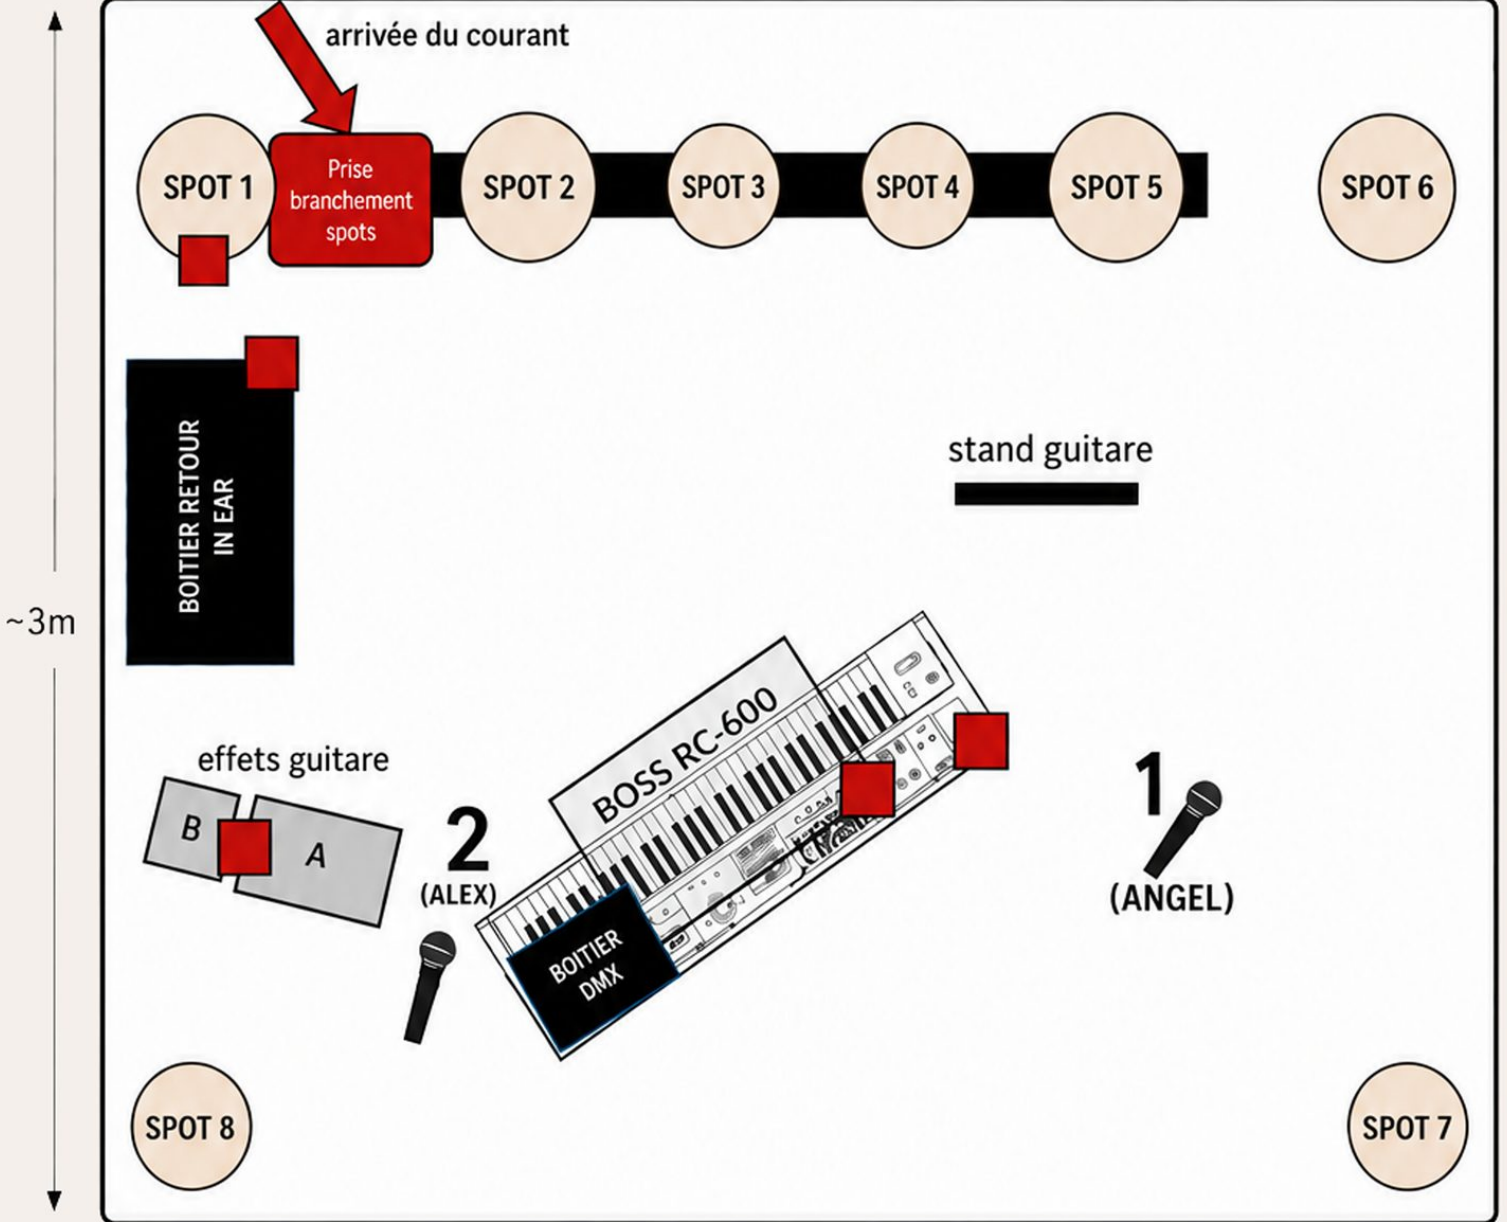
arrivée du courant

SPOT 1

Prise branchement spots

SPOT 2

SPOT 3

SPOT 4

SPOT 5

SPOT 6

BOITIER RETOUR IN EAR

stand guitare

~3m

BOSS RC-600

effets guitare

B

A

2
(ALEX)

1
(ANGEL)

BOITIER DMX

SPOT 8

SPOT 7